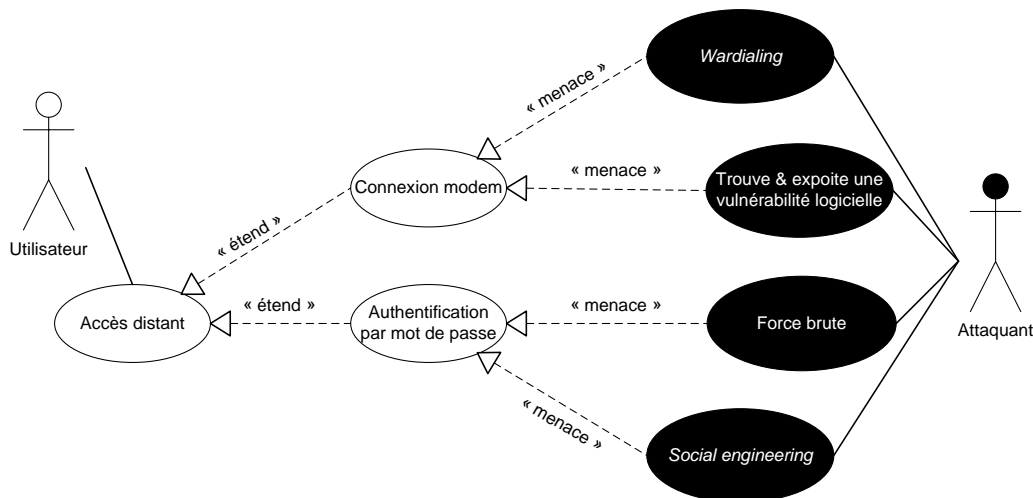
Wardialing

« menace »

Utilisateur

Connexion modem

« menace »

Trouve & expoite une vulnérabilité logicielle

« étend »

« étend »

Accès distant

Authentification par mot de passe

« menace »

Force brute

Attaquant

« menace »

Social engineering